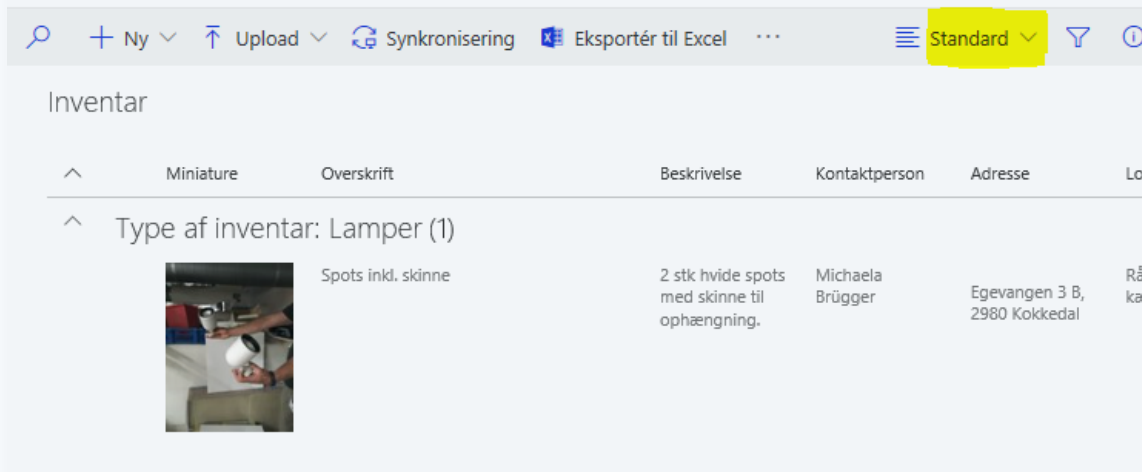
Ny Upload Synkronisering Eksportér til Excel ··· Standard

Inventar

| | Miniature | Overskrift | Beskrivelse | Kontaktperson | Adresse | Lo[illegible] |
|---|---|---|---|---|---|---|
| Type af inventar: Lamper (1) | | | | | | |
| | | Spots inkl. skinne | 2 stk hvide spots med skinne til ophængning. | Michaela Brügger | Egevangen 3 B, 2980 Kokkedal | Rå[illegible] ka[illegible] |